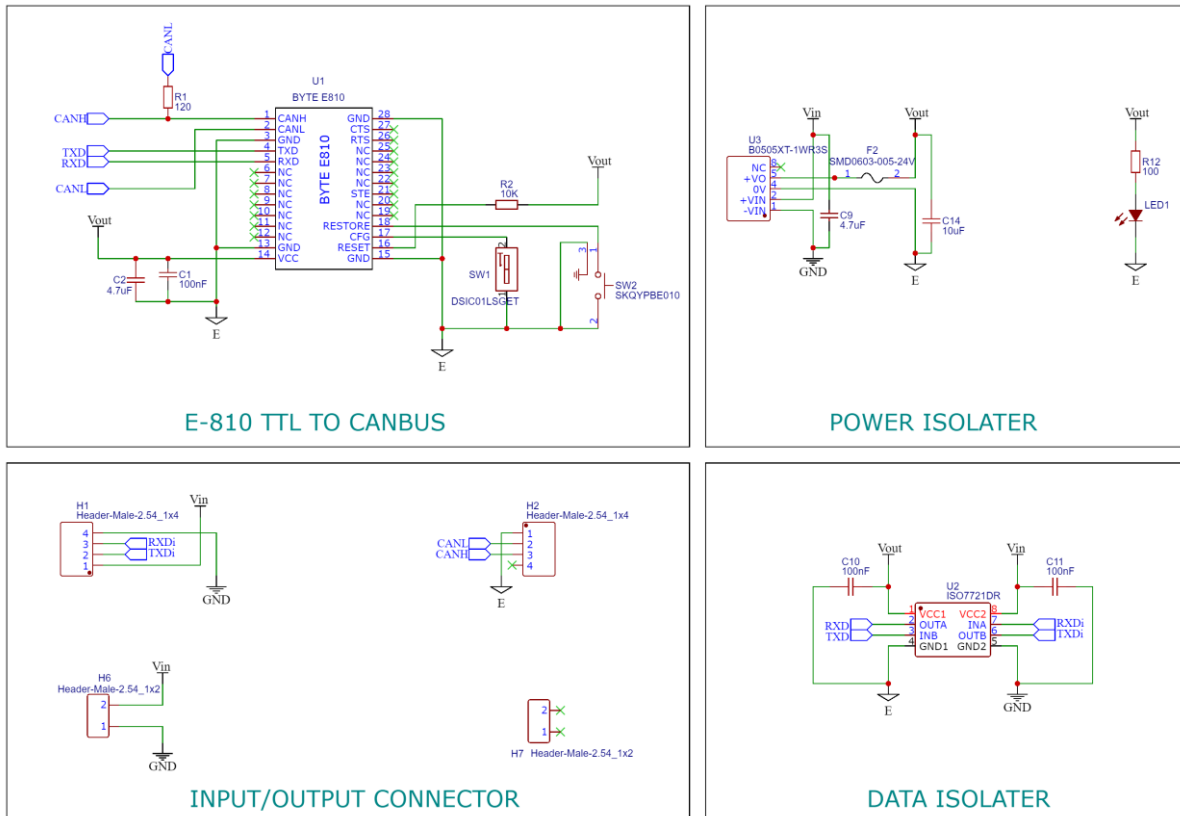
CANL
R1
120
U1
BYTE E810
CANH
TXD
RXD
CANL
1 CANH
2 CANL
3 GND
4 TXD
5 RXD
6 NC
7 NC
8 NC
9 NC
10 NC
11 NC
12 NC
13 GND
14 VCC
BYTE E810
GND 28
CTS 27
RTS 26
NC 25
NC 24
NC 23
NC 22
STE 21
NC 20
NC 19
RESTORE 18
CFG 17
RESET 16
GND 15
Vout
R2
10K
Vout
C2
4.7uF
C1
100nF
E
SW1
DSIC01LSGET
SW2
SKQYPBE010
E

E-810 TTL TO CANBUS

Vin
Vout
U3
B0505XT-1WR3S
NC 8
+VO 5
0V 4
+VIN 2
-VIN 1
F2
SMD0603-005-24V
1 2
C9
4.7uF
C14
10uF
GND
E
Vout
R12
100
LED1
E

POWER ISOLATER

H1
Header-Male-2.54_1x4
Vin
4
3
2
1
RXDi
TXDi
GND
H2
Header-Male-2.54_1x4
CANL
CANH
1
2
3
4
E
H6
Header-Male-2.54_1x2
Vin
2
1
GND
2
1
H7 Header-Male-2.54_1x2

INPUT/OUTPUT CONNECTOR

C10
100nF
Vout
Vin
C11
100nF
U2
ISO7721DR
RXD
TXD
1 VCC1
2 OUTA
3 INB
4 GND1
VCC2 8
INA 7
OUTB 6
GND2 5
RXDi
TXDi
E
GND

DATA ISOLATER